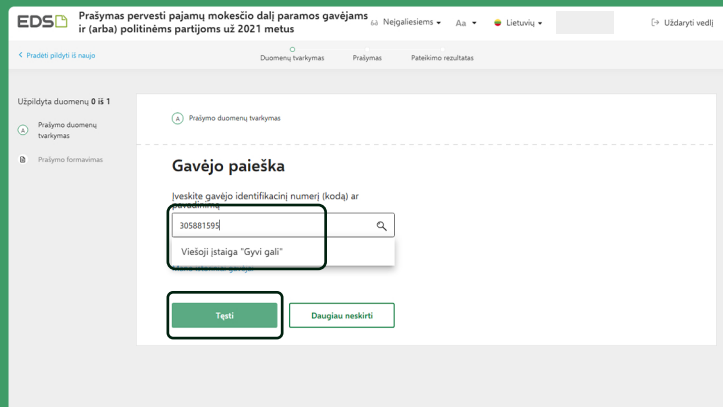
EDS Prašymas pervesti pajamų mokesčio dalį paramos gavėjams ir (arba) politinėms partijoms už 2021 metus

Neįgaliesiems Aa Lietuvių Uždaryti vedlį

< Pradėti pildyti iš naujo

Duomenų tvarkymas Prašymas Pateikimo rezultatas

Užpildyta duomenų 0 iš 1

A Prašymo duomenų tvarkymas

Prašymo formavimas

A Prašymo duomenų tvarkymas

Gavėjo paieška

Įveskite gavėjo identifikacinį numerį (kodą) ar pavadinimą

305881595

Viešoji įstaiga "Gyvi gali"

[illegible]

Tęsti

Daugiau neskirti